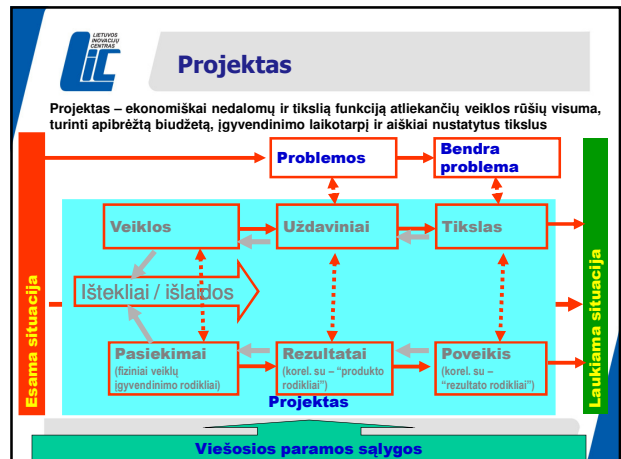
LIETUVOS INOVACIJŲ CENTRAS

LIC

Projektas

Projektas – ekonomiškai nedalomų ir tikslią funkciją atliekančių veiklos rūšių visuma, turinti apibrėžtą biudžetą, įgyvendinimo laikotarpį ir aiškiai nustatytus tikslus

Esama situacija

Problemos

Bendra problema

Veiklos

Uždaviniai

Tikslas

Ištekliai / išlaidos

Pasiekimai
(fiziniai veiklų įgyvendinimo rodikliai)

Rezultatai
(korel. su – "produkto rodikliai")

Poveikis
(korel. su – "rezultato rodikliai")

Projektas

Laukiama situacija

Viešosios paramos sąlygos